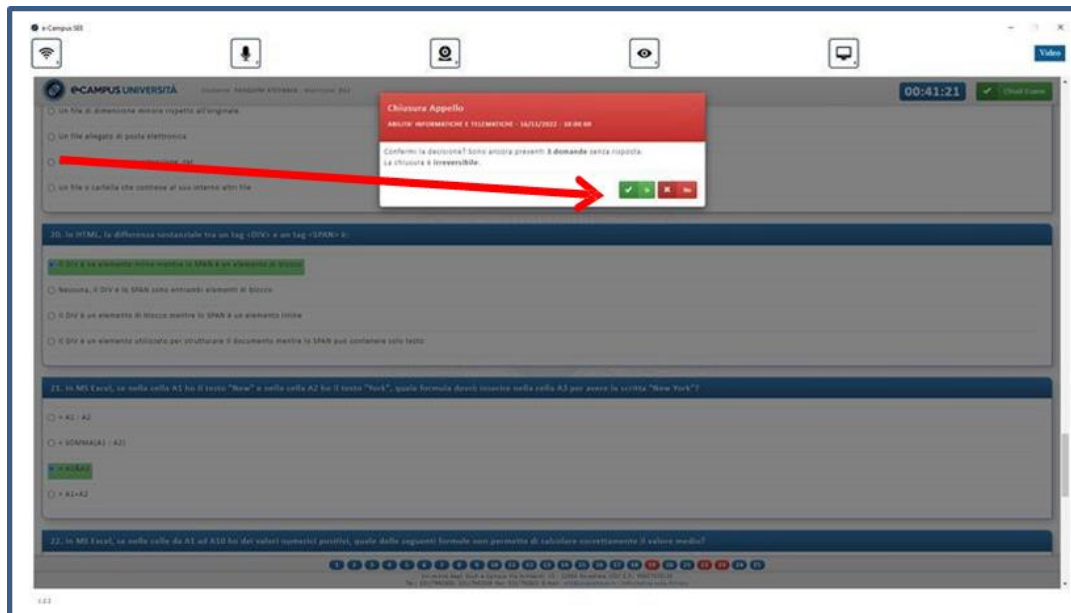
e-Campus SEB

Video

eCAMPUS UNIVERSITÀ

00:41:21

Chiudi Esame

Un file di dimensione minore rispetto all'originale

Un file allegato di posta elettronica

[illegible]

Un file o cartella che contiene al suo interno altri file

Chiusura Appello

ABILITA' INFORMATICHE E TELEMATICHE - 16/11/2022 - 10:00:00

Confermi la decisione? Sono ancora presenti 3 domande senza risposta.
La chiusura è irreversibile.

Si

No

20. In HTML, la differenza sostanziale tra un tag <DIV> e un tag <SPAN> è:

Il DIV è un elemento inline mentre lo SPAN è un elemento di blocco

Nessuna, il DIV e lo SPAN sono entrambi elementi di blocco

Il DIV è un elemento di blocco mentre lo SPAN è un elemento inline

Il DIV è un elemento utilizzato per strutturare il documento mentre lo SPAN può contenere solo testo

21. In MS Excel, se nella cella A1 ho il testo "New" e nella cella A2 ho il testo "York", quale formula dovrò inserire nella cella A3 per avere la scritta "New York"?

= A1 - A2

= SOMMA(A1 : A2)

= A1&A2

= A1+A2

22. In MS Excel, se nelle celle da A1 ad A10 ho dei valori numerici positivi, quale delle seguenti formule non permette di calcolare correttamente il valore medio?

1 2 3 4 5 6 7 8 9 10 11 12 13 14 15 16 17 18 19 20 21 22 23 24 25

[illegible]